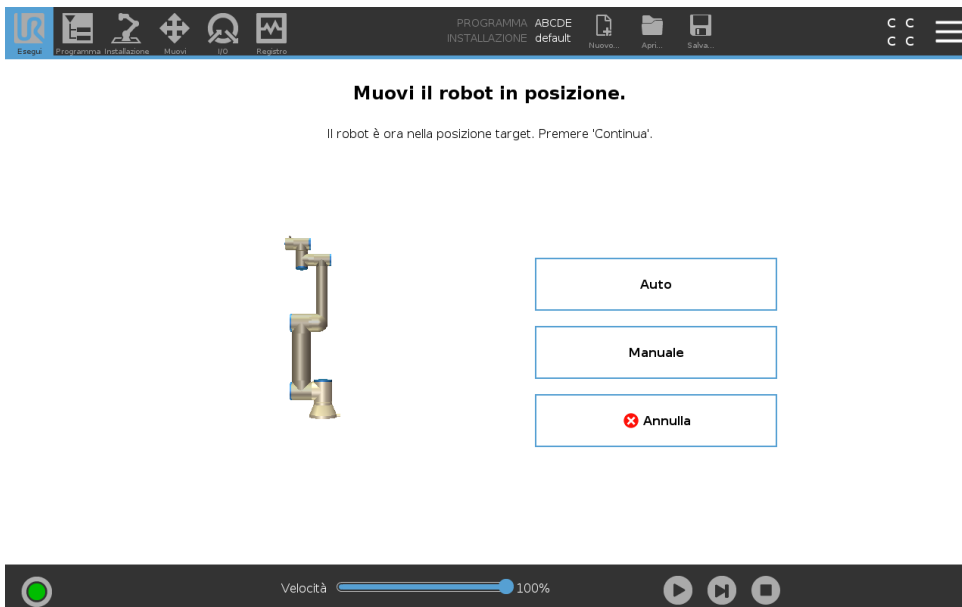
Esegui Programma Installazione Muovi I/O Registro

PROGRAMMA ABCDE
INSTALLAZIONE default

Nuovo... Apri... Salva...

C C
C C

Muovi il robot in posizione.

Il robot è ora nella posizione target. Premere 'Continua'.

Auto

Manuale

Annulla

Velocità 100%